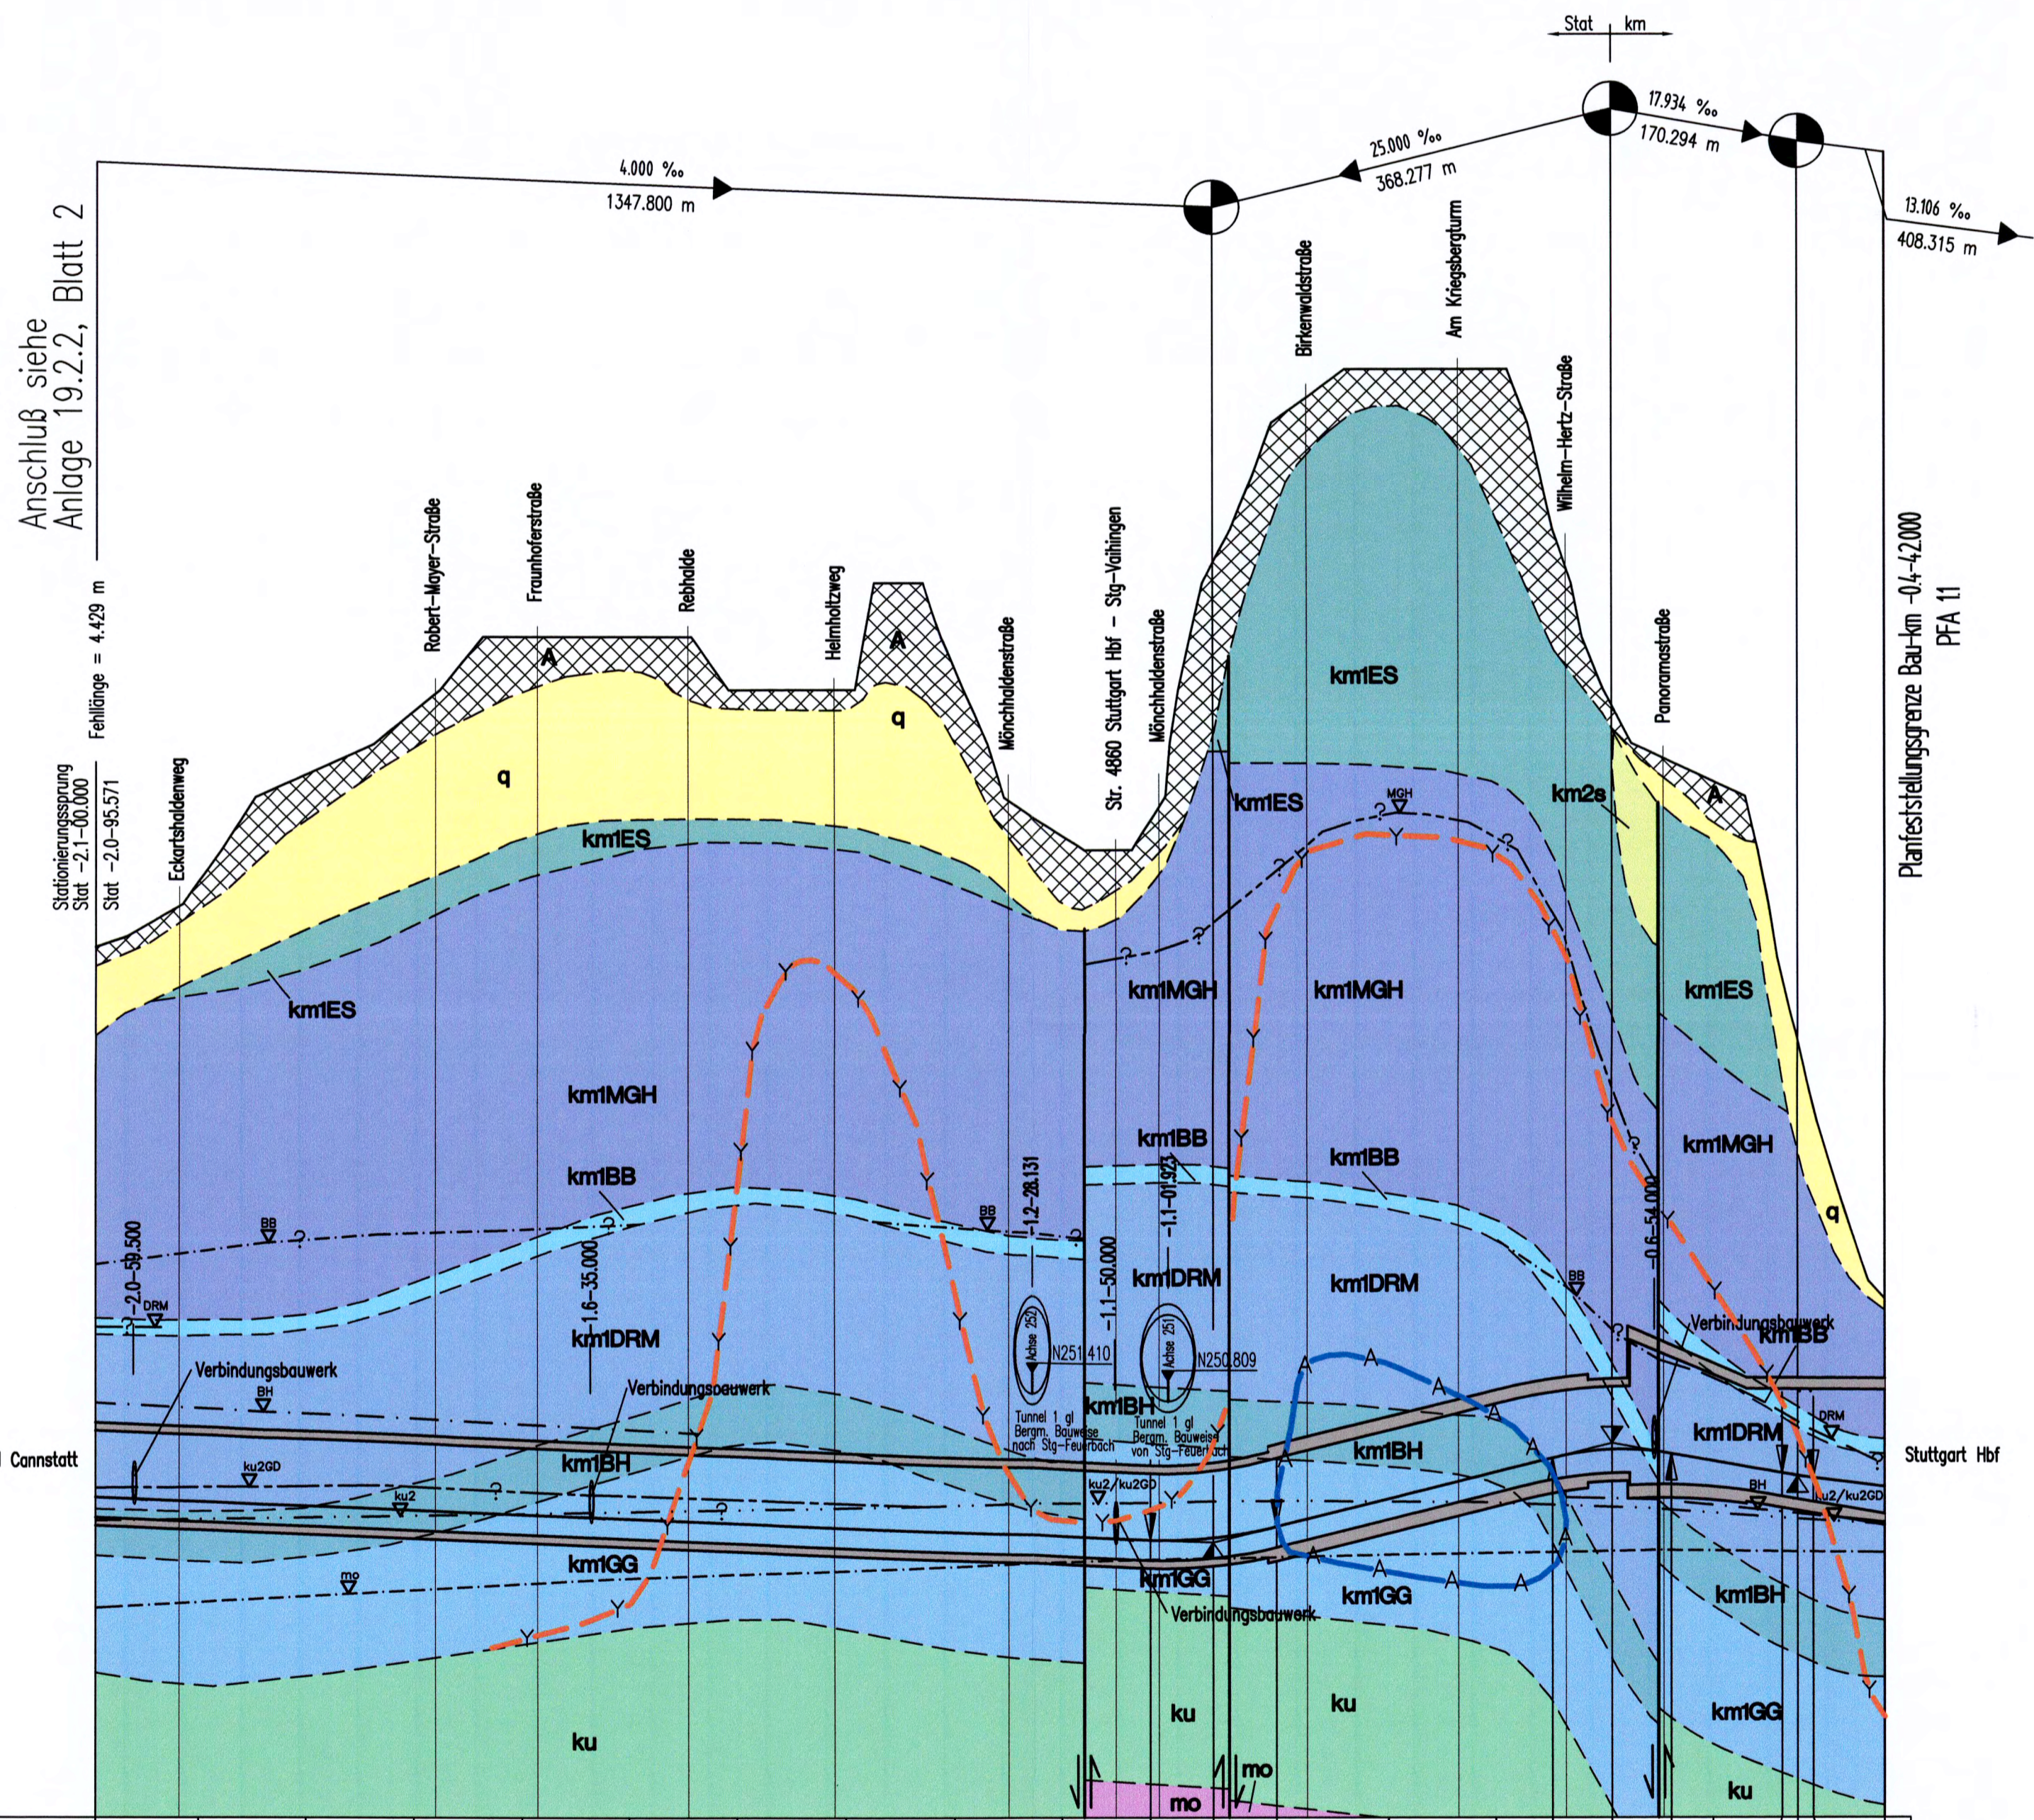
Stat km

4.000 ‰
1347.800 m

25.000 ‰
368.277 m

17.934 ‰
170.294 m

13.106 ‰
408.315 m

Anschluß siehe
Anlage 19.2.2, Blatt 2

Fehllänge = 4.429 m

Stationierungssprung
Stat -2.1-00.000
Stat -2.0-95.571

Eckartshaldenweg
Robert-Mayer-Straße
Fraunhoferstraße
Rebhalde
Helmholtzweg
Mönchhaldenstraße
Str. 4860 Stuttgart Hbf - Stg-Vaihingen
Mönchhaldenstraße
Birkenwaldstraße
Am Kriegsbergturm
Wilhelm-Hertz-Straße
Panoramastraße

Planfeststellungsgrenze Bau-km -0,4-42.000
PFA 1.1

A
A
A
q
q
q
km1ES
km1ES
km1ES
km1ES
km1ES
km2s
MGH
km1MGH
km1MGH
km1MGH
km1MGH
km1BB
km1BB
km1BB
km1BB
km1DRM
km1DRM
km1DRM
km1DRM
km1BH
km1BH
km1BH
km1BH
km1GG
km1GG
km1GG
km1GG
ku
ku
ku
ku
mo
mo

BB
BB
BB
DRM
DRM
BH
BH
ku2GD
ku2
ku2/ku2GD
ku2/ku2GD
mo

-2.0-59.500
-1.6-35.000
-1.2-28.131
-1.1-50.000
-1.1-01.923
-0.6-54.000

Achse 252
N251.410
Achse 251
N250.809

Verbindungsbauwerk
Verbindungsbauwerk
Verbindungsbauwerk
Verbindungsbauwerk

Tunnel 1 gl
Bergm. Bauweise
nach Stg-Feuerbach
Tunnel 1 gl
Bergm. Bauweise
von Stg-Feuerbach

Cannstatt
Stuttgart Hbf